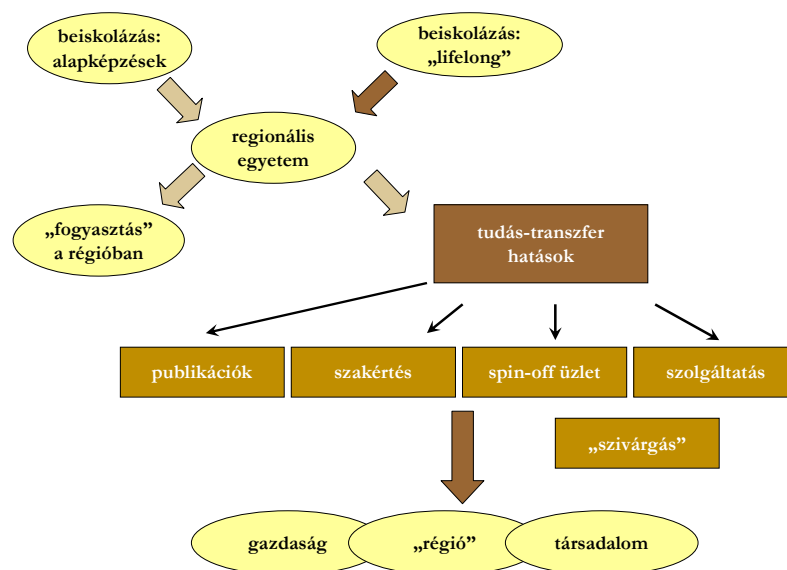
beiskolázás: alapképzések

beiskolázás: „lifelong”

regionális egyetem

„fogyasztás” a régióban

tudás-transzfer hatások

publikációk

szakértés

spin-off üzlet

szolgáltatás

„szivárgás”

gazdaság

„régió”

társadalom